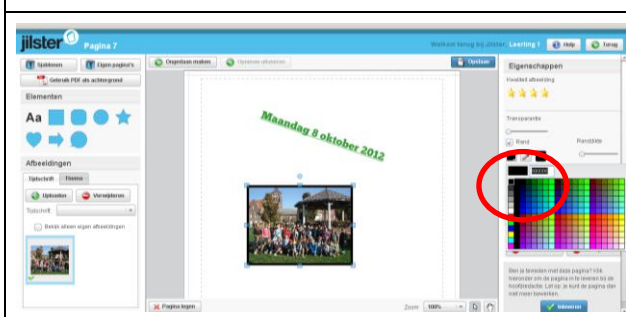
jilster Pagina 7

Welkom terug bij Jilster, Leerling 1 Help Terug

Sjablonen Eigen pagina's
Gebruik PDF als achtergrond

Ongedaan maken Opnieuw uitvoeren Opslaan

Elementen
Aa

Afbeeldingen
Tijdschrift Fotoalbum
Uploaden Verwijderen
Tijdschrift
Bekijk alleen eigen afbeeldingen

Maandag 8 oktober 2012

Eigenschappen
Kwaliteit afbeelding
Transparantie
Rand Randdikte

Ben je tevreden met deze pagina? Klik hieronder om de pagina in te leveren bij de hoofdredactie. Let op, je kunt de pagina dan niet meer bewerken.
Inleveren

Pagina legen Zoom 100%